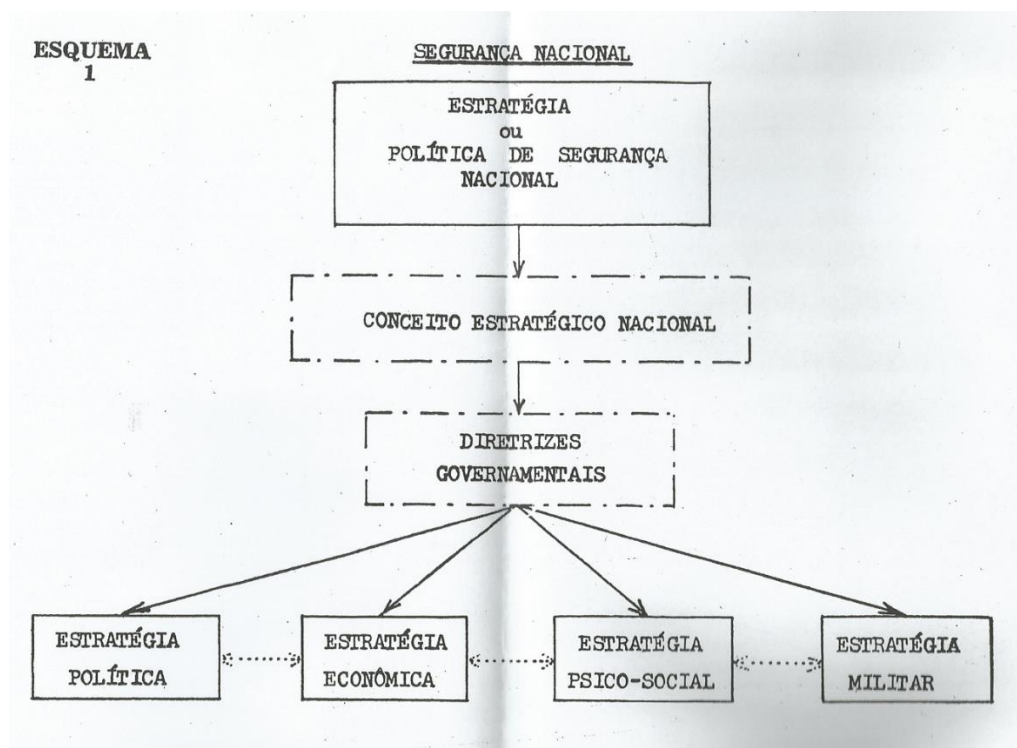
ESQUEMA 1

SEGURANÇA NACIONAL

ESTRATÉGIA
ou
POLÍTICA DE SEGURANÇA NACIONAL

CONCEITO ESTRATÉGICO NACIONAL

DIRETRIZES GOVERNAMENTAIS

ESTRATÉGIA POLÍTICA

ESTRATÉGIA ECONÔMICA

ESTRATÉGIA PSICO-SOCIAL

ESTRATÉGIA MILITAR